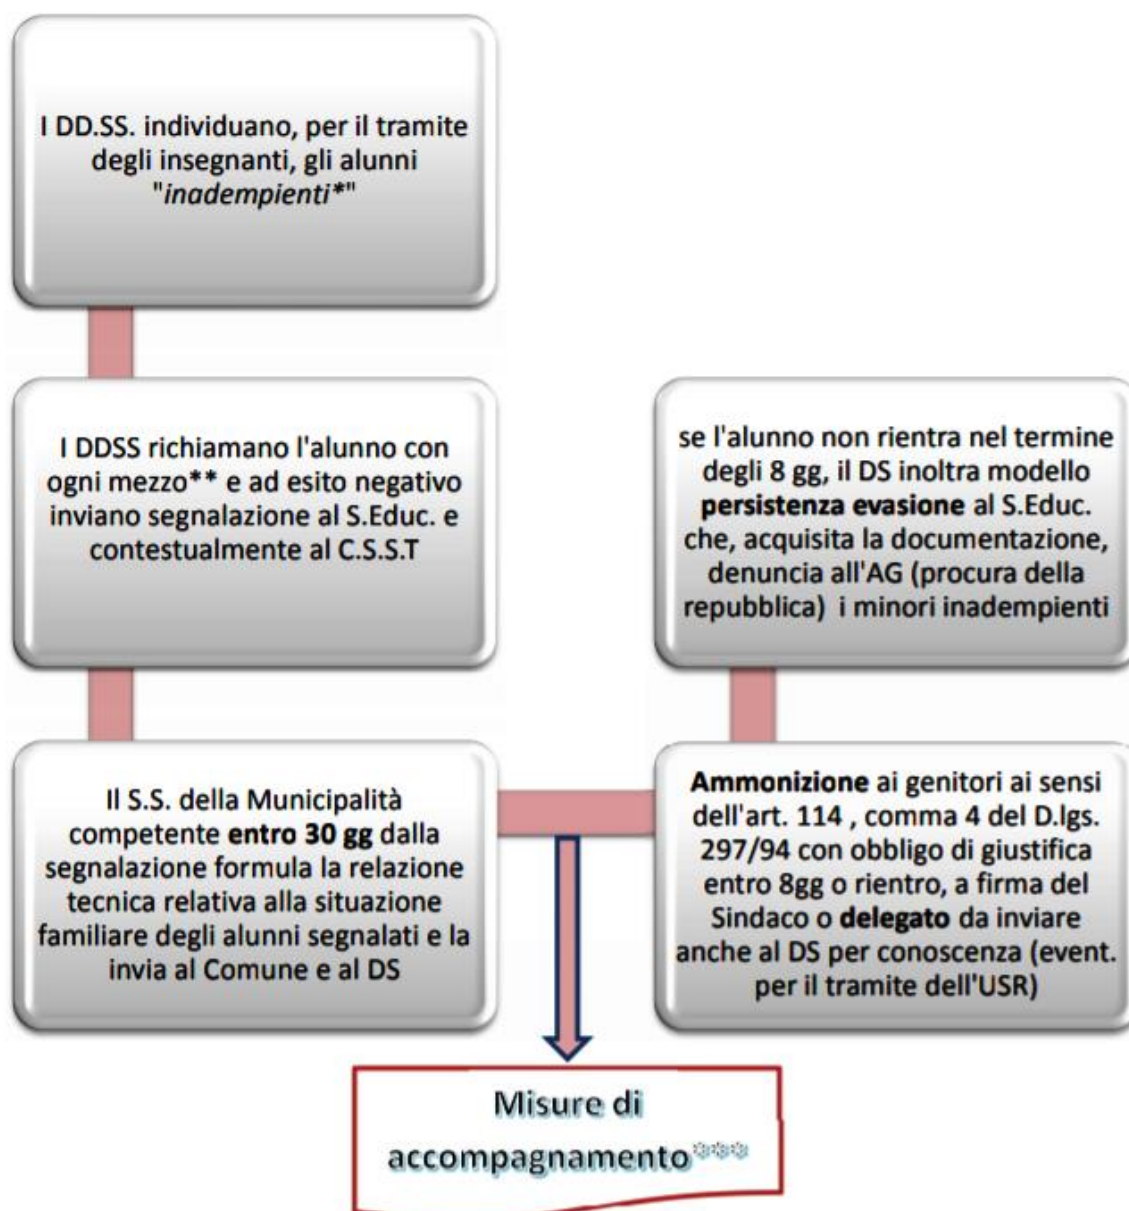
I DD.SS. individuano, per il tramite degli insegnanti, gli alunni "*inadempienti**"

I DDSS richiamano l'alunno con ogni mezzo** e ad esito negativo inviano segnalazione al S.Educ. e contestualmente al C.S.S.T

Il S.S. della Municipalità competente **entro 30 gg** dalla segnalazione formula la relazione tecnica relativa alla situazione familiare degli alunni segnalati e la invia al Comune e al DS

**Ammonizione** ai genitori ai sensi dell'art. 114 , comma 4 del D.lgs. 297/94 con obbligo di giustifica entro 8gg o rientro, a firma del Sindaco o **delegato** da inviare anche al DS per conoscenza (event. per il tramite dell'USR)

se l'alunno non rientra nel termine degli 8 gg, il DS inoltra modello **persistenza evasione** al S.Educ. che, acquisita la documentazione, denuncia all'AG (procura della repubblica) i minori inadempienti

Misure di accompagnamento***